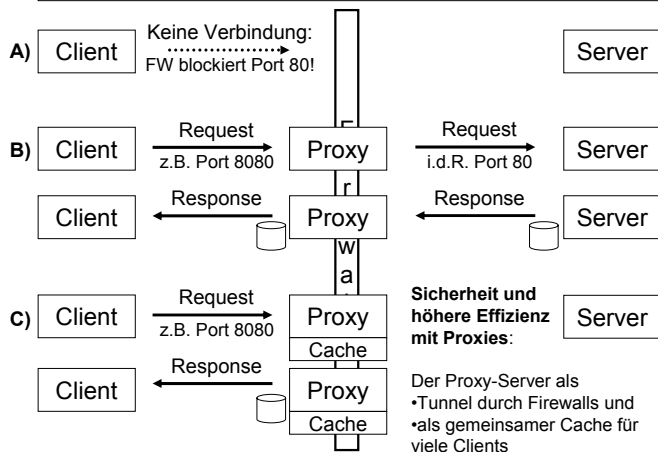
A) Client

Keine Verbindung: FW blockiert Port 80!

Server

B) Client

Request z.B. Port 8080

Proxy

Request i.d.R. Port 80

Server

Client

Response

Proxy

Response

Server

F r w a

C) Client

Request z.B. Port 8080

Proxy

Cache

Sicherheit und höhere Effizienz mit Proxies:

Server

Client

Response

Proxy

Cache

Der Proxy-Server als
•Tunnel durch Firewalls und
•als gemeinsamer Cache für viele Clients